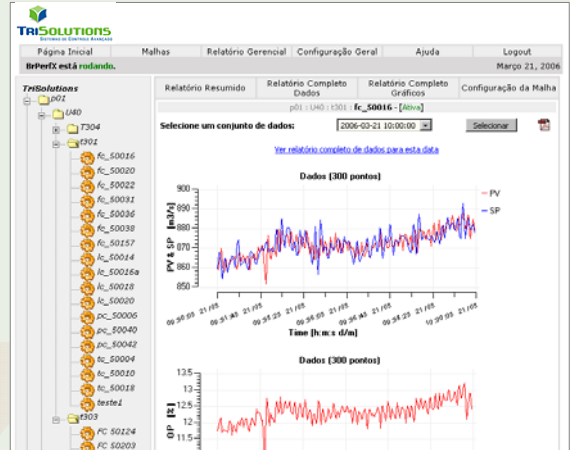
TriSolutions
SISTEMAS DE CONTROLE AVANÇADO

| Página Inicial | Malhas | Relatório Gerencial | Configuração Geral | Ajuda | Logout |
|---|---|---|---|---|---|

BrPerfX está rodando.

Março 21, 2006

TriSolutions
p01
U40
T304
t301
fc_50016
fc_50020
fc_50022
fc_50031
fc_50036
fc_50038
fc_50157
lc_50014
lc_50016a
lc_50018
lc_50020
pc_50006
pc_50040
pc_50042
tc_50004
tc_50010
tc_50018
teste1
t303
FC 50124
FC 50203

| Relatório Resumido | Relatório Completo Dados | Relatório Completo Gráficos | Configuração da Malha |
|---|---|---|---|

p01 : U40 : t301 : fc_50016 - [Ativa]

Selecione um conjunto de dados: 2006-03-21 10:00:00 Selecionar

Ver relatório completo de dados para esta data

Dados (300 pontos)

PV
SP

PV & SP [m3/h]

900
890
880
870
860
850

09:30:05 21/03
09:31:40 21/03
09:33:15 21/03
09:34:50 21/03
09:36:25 21/03
09:38:00 21/03
10:39:35 21/03

Time [h:m:s d/m]

Dados (300 pontos)

OP [%]

13.5
13
12.5
12
11.5
11